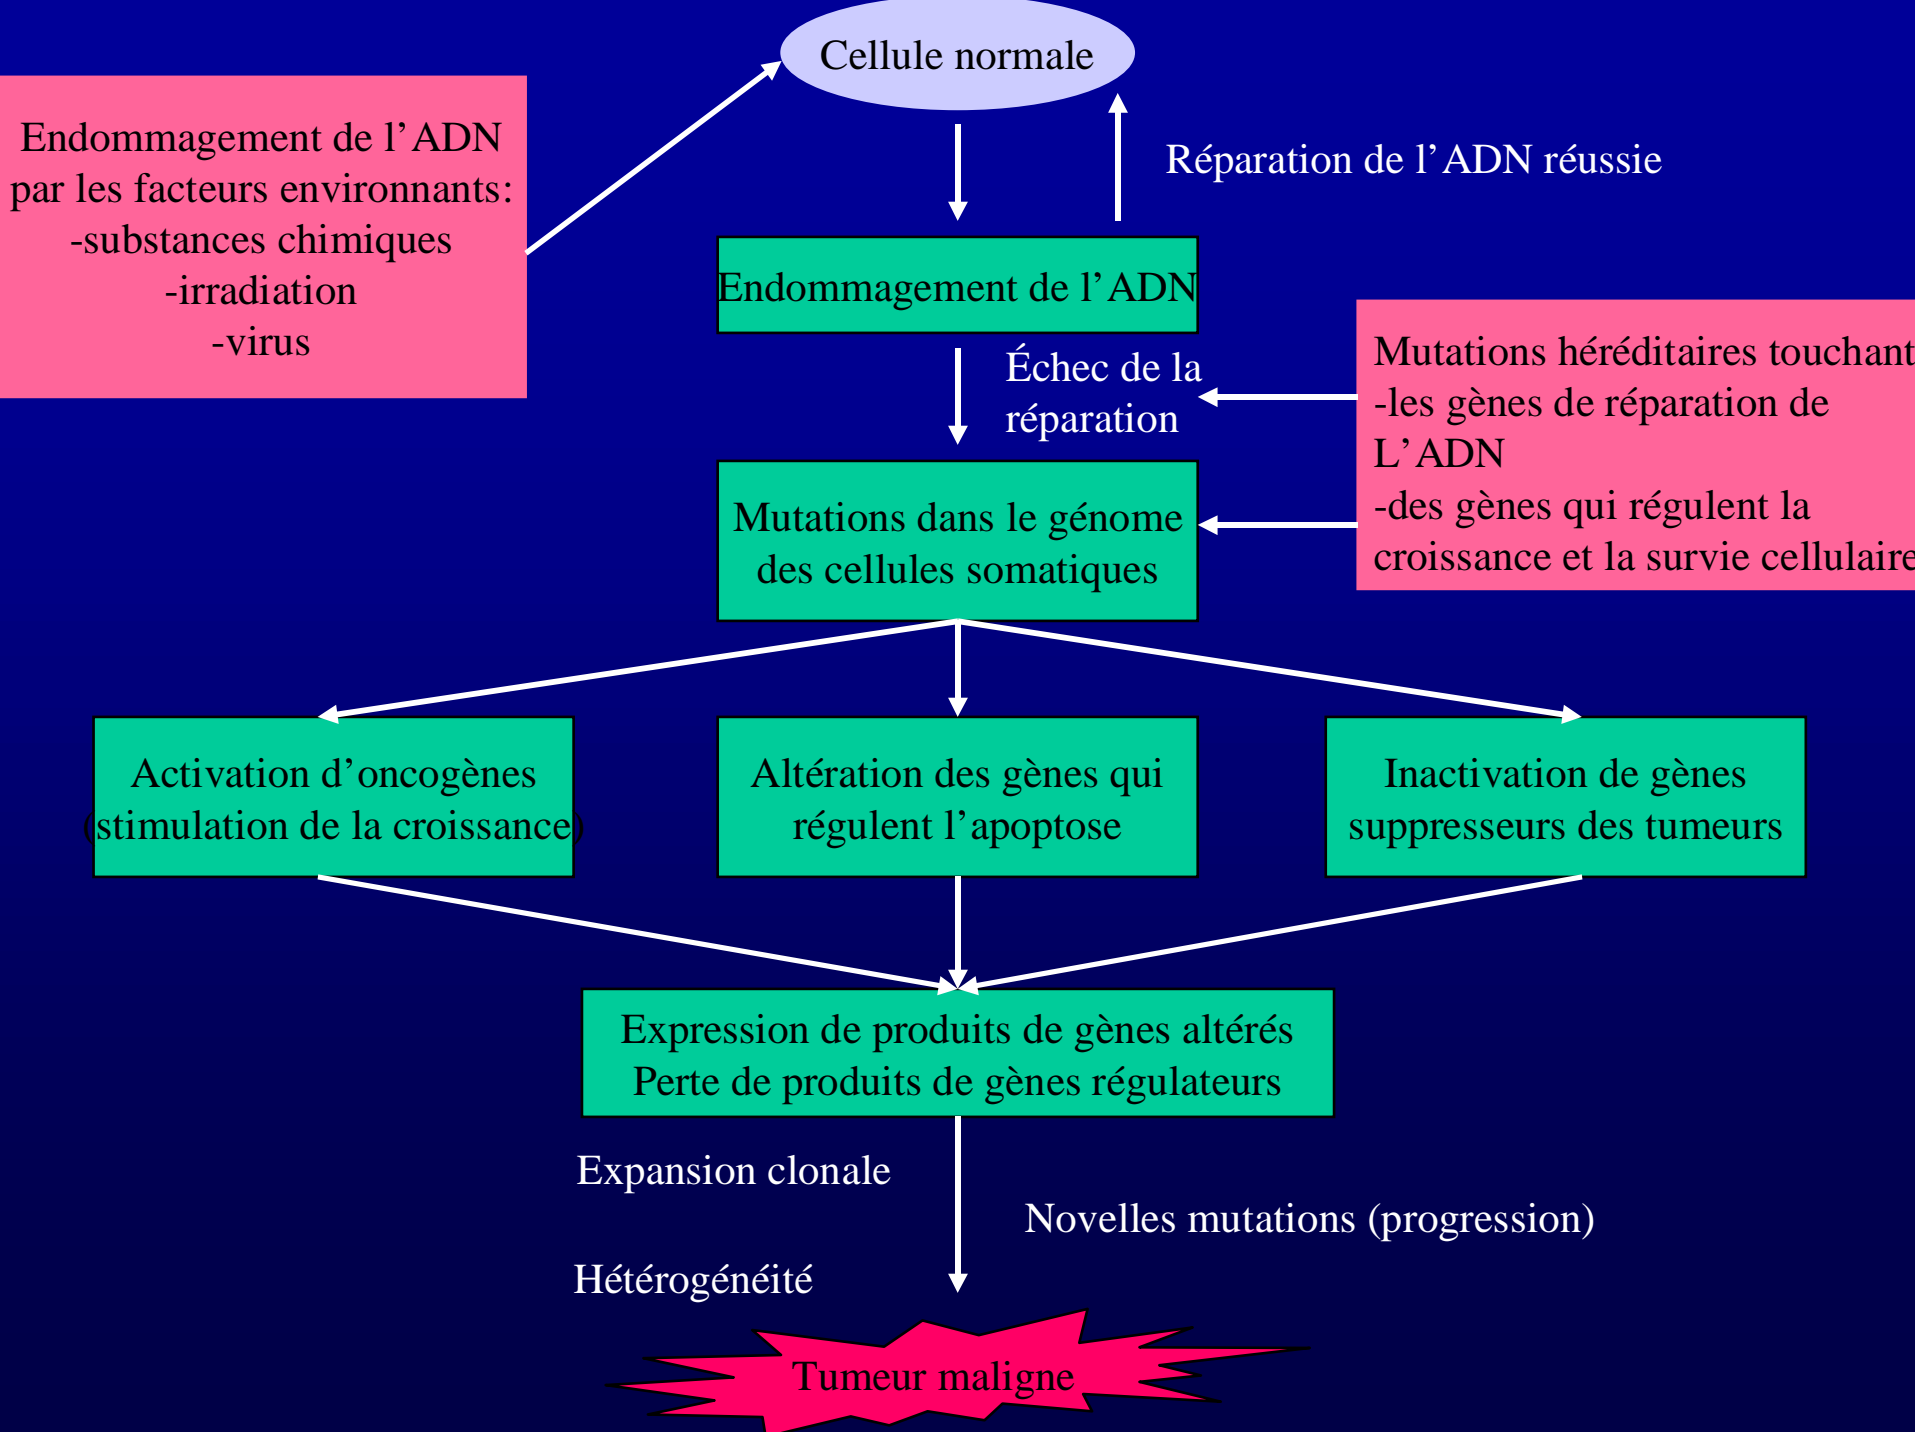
Cellule normale

Endommagement de l’ADN par les facteurs environnants:
-substances chimiques
-irradiation
-virus

Réparation de l’ADN réussie

Endommagement de l’ADN

Échec de la réparation

Mutations héréditaires touchant
-les gènes de réparation de L’ADN
-des gènes qui régulent la croissance et la survie cellulaire

Mutations dans le génome des cellules somatiques

Activation d’oncogènes (stimulation de la croissance)

Altération des gènes qui régulent l’apoptose

Inactivation de gènes suppresseurs des tumeurs

Expression de produits de gènes altérés
Perte de produits de gènes régulateurs

Expansion clonale

Novelles mutations (progression)

Hétérogénéité

Tumeur maligne